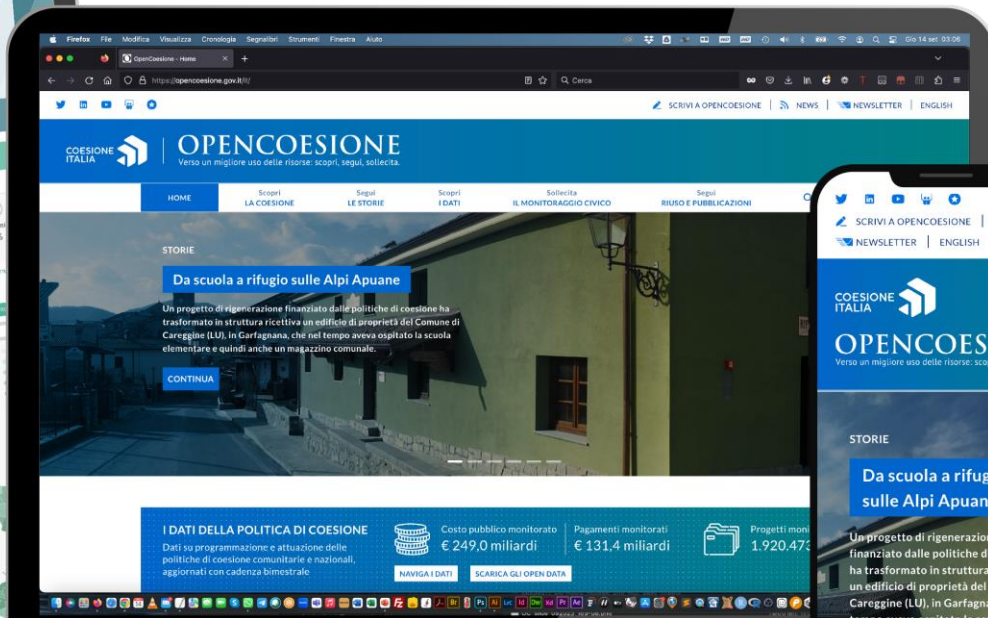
Firefox File Modifica Visualizza Cronologia Segnalibri Strumenti Finestra Aiuto

Gio 14 set 03:06

OpenCoesione - Home

https://opencoesione.gov.it/it/

Cerca

SCRIVI A OPENCOESIONE | NEWS | NEWSLETTER | ENGLISH

COESIONE ITALIA

OPENCOESIONE
Verso un migliore uso delle risorse: scopri, segui, sollecita.

HOME | Scopri LA COESIONE | Segui LE STORIE | Scopri I DATI | Sollecita IL MONITORAGGIO CIVICO | Segui RIUSO E PUBBLICAZIONI

STORIE

Da scuola a rifugio sulle Alpi Apuane

Un progetto di rigenerazione finanziato dalle politiche di coesione ha trasformato in struttura ricettiva un edificio di proprietà del Comune di Careggine (LU), in Garfagnana, che nel tempo aveva ospitato la scuola elementare e quindi anche un magazzino comunale.

CONTINUA

I DATI DELLA POLITICA DI COESIONE
Dati su programmazione e attuazione delle politiche di coesione comunitarie e nazionali, aggiornati con cadenza bimestrale

Costo pubblico monitorato
€ 249,0 miliardi

Pagamenti monitorati
€ 131,4 miliardi

Progetti moni
1.920.473

NAVIGA I DATI

SCARICA GLI OPEN DATA

SCRIVI A OPENCOESIONE |
NEWSLETTER | ENGLISH

COESIONE ITALIA

OPENCOES
Verso un migliore uso delle risorse: sco

STORIE

Da scuola a rifug
sulle Alpi Apuan

Un progetto di rigenerazion
finanziato dalle politiche d
ha trasformato in struttura
un edificio di proprietà del
Careggine (LU), in Garfagna